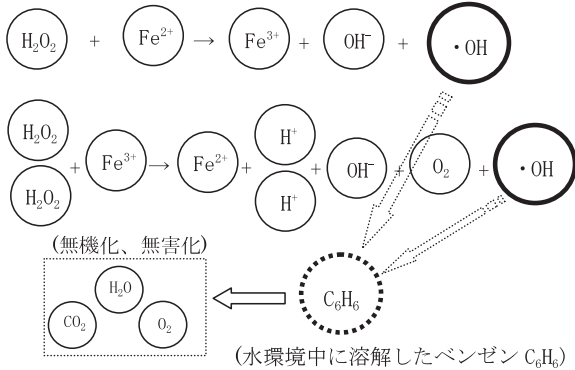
$H_2O_2$ + $Fe^{2+}$ → $Fe^{3+}$ + $OH^-$ + ・OH

$H_2O_2$ $H_2O_2$ + $Fe^{3+}$ → $Fe^{2+}$ + $H^+$ $H^+$ + $OH^-$ + $O_2$ + ・OH

(無機化、無害化)

$H_2O$ $CO_2$ $O_2$

$C_6H_6$

(水環境中に溶解したベンゼン $C_6H_6$)